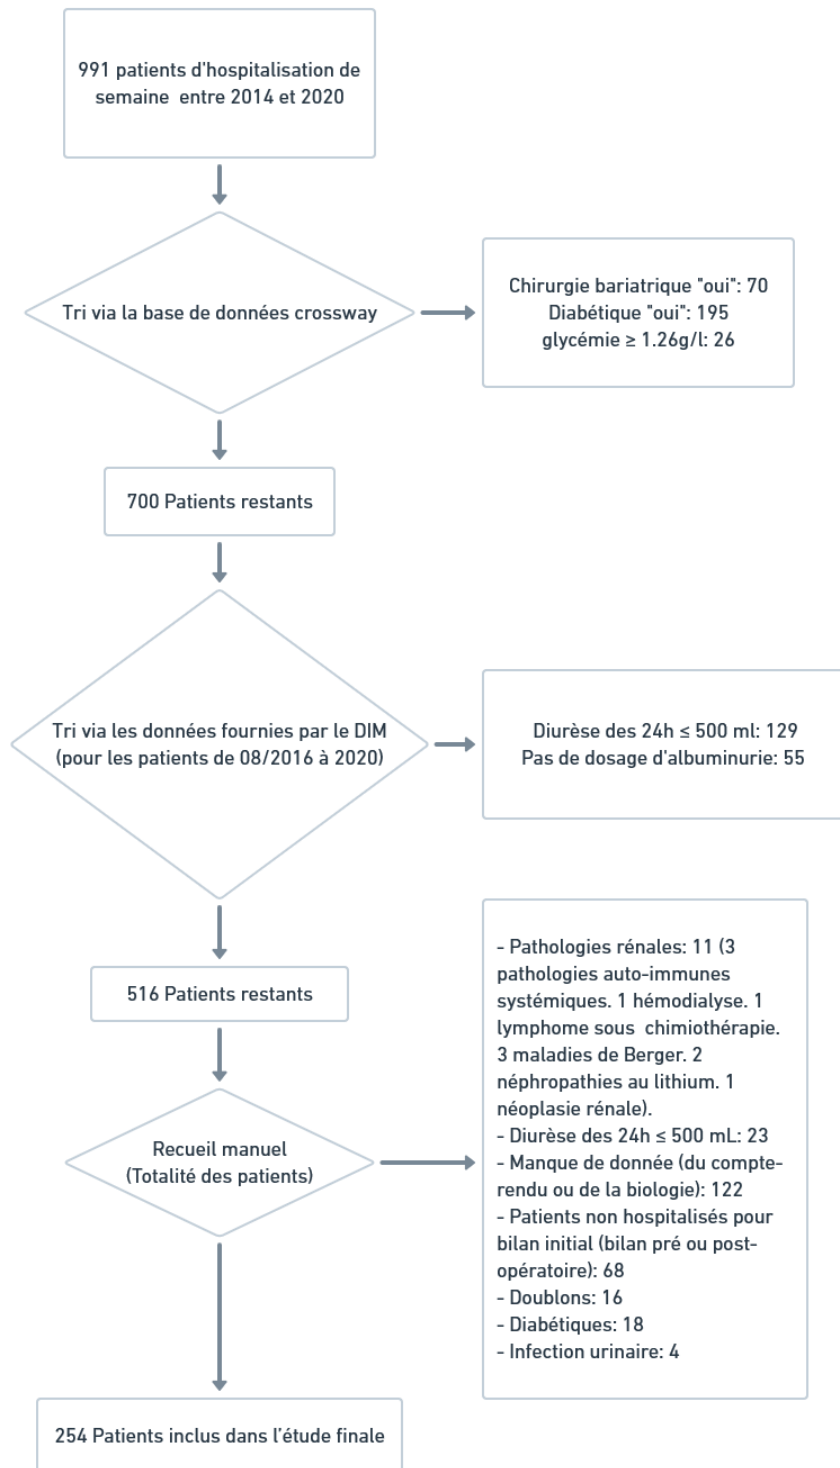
991 patients d'hospitalisation de semaine entre 2014 et 2020

Tri via la base de données crossway

Chirurgie bariatrique "oui": 70
Diabétique "oui": 195
glycémie ≥ 1.26g/l: 26

700 Patients restants

Tri via les données fournies par le DIM (pour les patients de 08/2016 à 2020)

Diurèse des 24h ≤ 500 ml: 129
Pas de dosage d'albuminurie: 55

516 Patients restants

Recueil manuel (Totalité des patients)

- Pathologies rénales: 11 (3 pathologies auto-immunes systémiques. 1 hémodialyse. 1 lymphome sous chimiothérapie. 3 maladies de Berger. 2 néphropathies au lithium. 1 néoplasie rénale).
- Diurèse des 24h ≤ 500 mL: 23
- Manque de donnée (du compte-rendu ou de la biologie): 122
- Patients non hospitalisés pour bilan initial (bilan pré ou post-opératoire): 68
- Doublons: 16
- Diabétiques: 18
- Infection urinaire: 4

254 Patients inclus dans l'étude finale